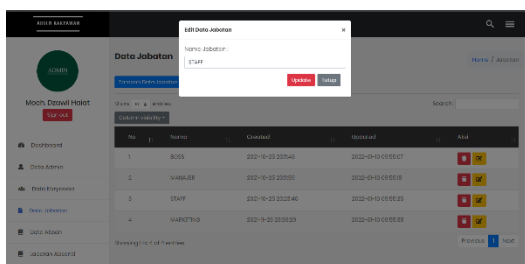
ADMIN KARYAWAN

ADMIN

Moch Dzawil Haiet

Sign Out

Dashboard

Data Admin

Data Karyawan

Data Jabatan

Data Absen

Jadwal Absend

Data Jabatan

Home / Jabatan

Tambah Data Jabatan

Show 10 entries

Search:

Column visibility

| No | Nama | Created | Updated | Aksi |
|---|---|---|---|---|
| 1 | BOSS | 2021-10-25 20:51:45 | 2022-01-13 00:55:07 | |
| 2 | MANAJER | 2021-10-25 20:51:50 | 2022-01-13 00:55:18 | |
| 3 | STAFF | 2021-10-25 20:52:46 | 2022-01-13 00:55:23 | |
| 4 | MARKETING | 2021-11-25 20:59:20 | 2022-01-13 00:55:33 | |

Showing 1 to 4 of 4 entries

Previous 1 Next

Edit Data Jabatan

×

Nama Jabatan :

STAFF

Update Tutup